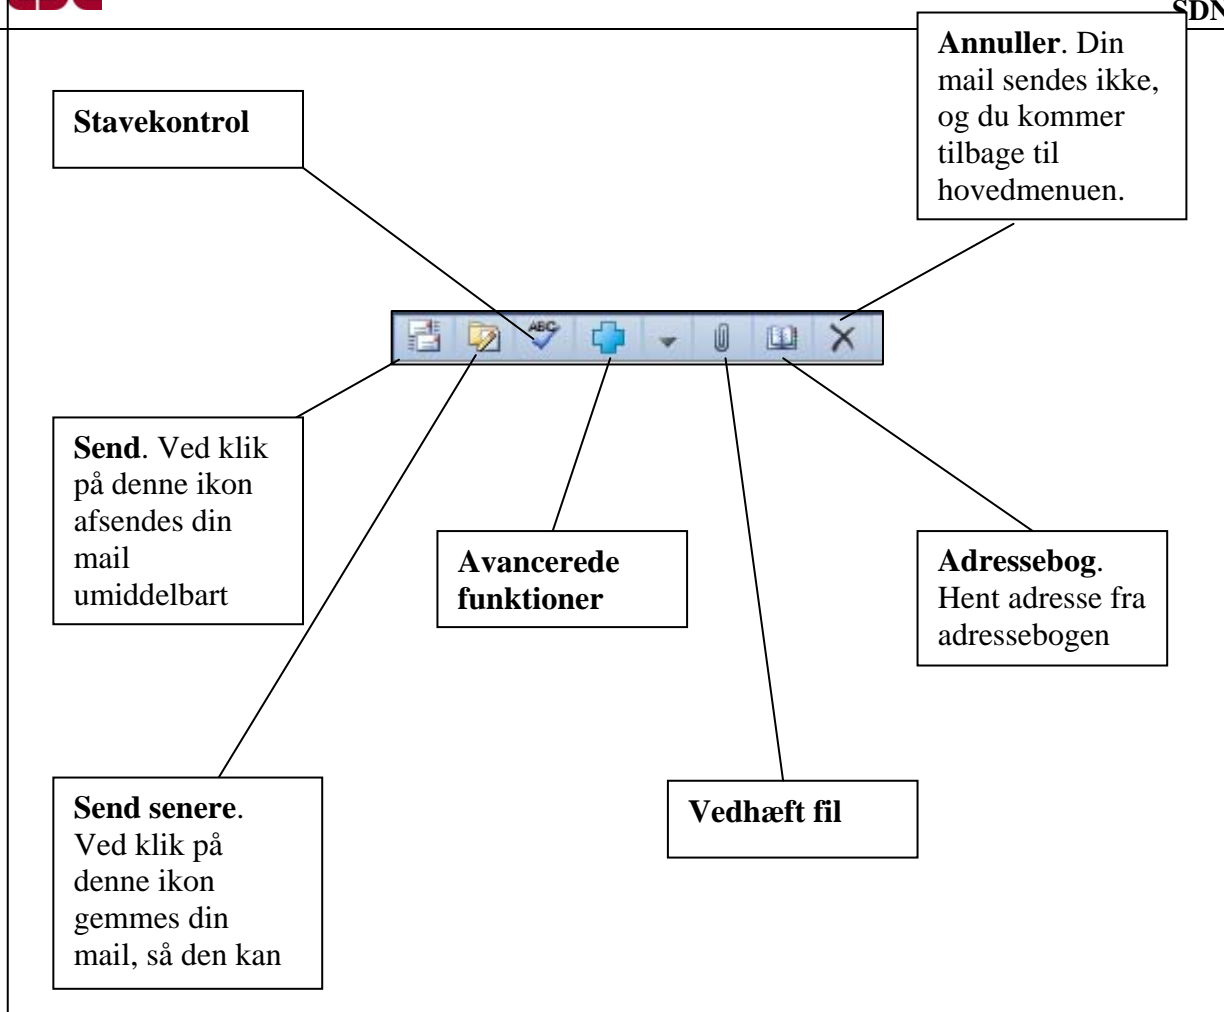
SDN

Annuller. Din mail sendes ikke, og du kommer tilbage til hovedmenuen.

Stavekontrol

ABC

Send. Ved klik på denne ikon afsendes din mail umiddelbart

Avancerede funktioner

Adressebog. Hent adresse fra adressebogen

Send senere. Ved klik på denne ikon gemmes din mail, så den kan

Vedhæft fil